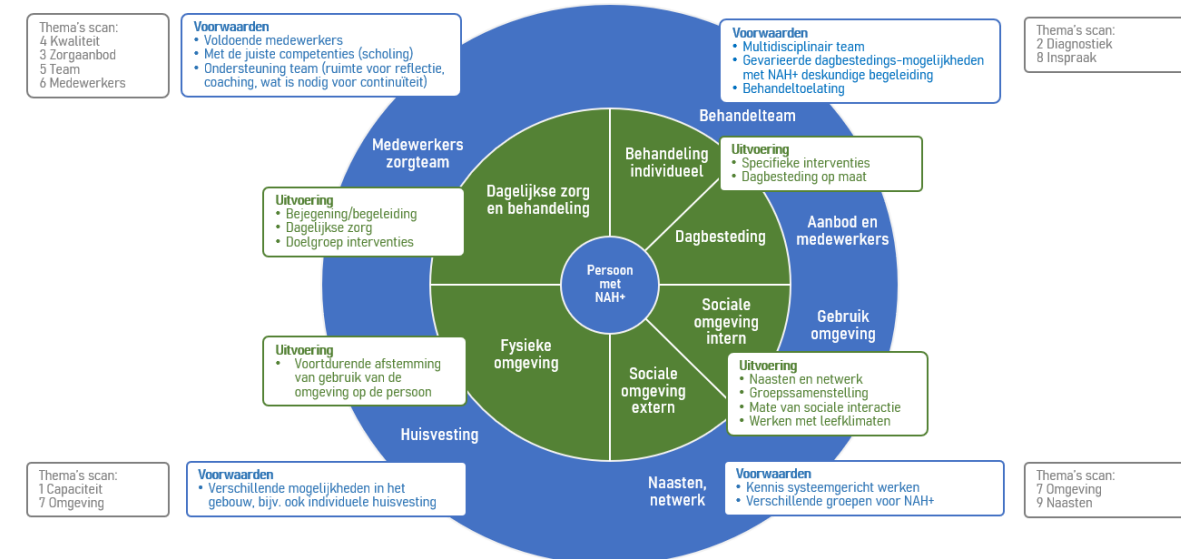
Thema's scan:
4 Kwaliteit
3 Zorgaanbod
5 Team
6 Medewerkers

Voorwaarden
• Voldoende medewerkers
• Met de juiste competenties (scholing)
• Ondersteuning team (ruimte voor reflectie, coaching, wat is nodig voor continuïteit)

Voorwaarden
• Multidisciplinair team
• Gevarieerde dagbestedings-mogelijkheden met NAH+ deskundige begeleiding
• Behandeltoelating

Thema's scan:
2 Diagnostiek
8 Inspraak

Behandelteam

Medewerkers zorgteam

Behandeling individueel

Uitvoering
• Specifieke interventies
• Dagbesteding op maat

Dagelijkse zorg en behandeling

Uitvoering
• Bejegening/begeleiding
• Dagelijkse zorg
• Doelgroep interventies

Aanbod en medewerkers

Dagbesteding

Persoon met NAH+

Sociale omgeving intern

Gebruik omgeving

Fysieke omgeving

Uitvoering
• Voortdurende afstemming van gebruik van de omgeving op de persoon

Sociale omgeving extern

Uitvoering
• Naasten en netwerk
• Groepssamenstelling
• Mate van sociale interactie
• Werken met leefklimaten

Huisvesting

Thema's scan:
1 Capaciteit
7 Omgeving

Voorwaarden
• Verschillende mogelijkheden in het gebouw, bijv. ook individuele huisvesting

Naasten, netwerk

Voorwaarden
• Kennis systeemgericht werken
• Verschillende groepen voor NAH+

Thema's scan:
7 Omgeving
9 Naasten